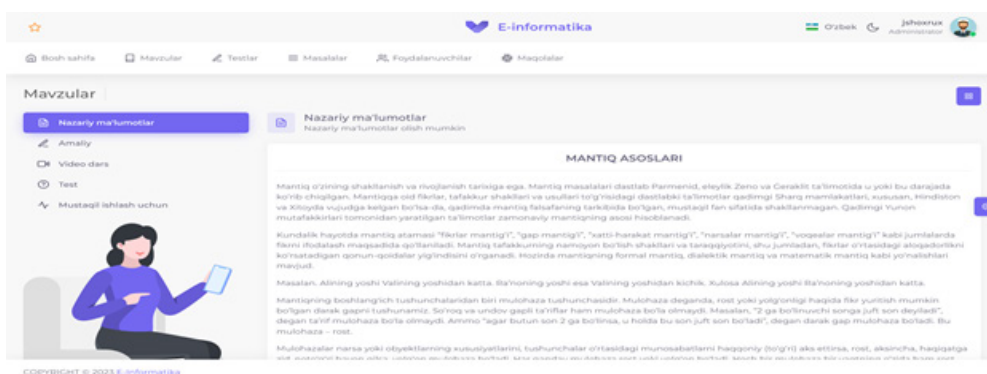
E-informatika

O'zbek

jshoxrux
Administrator

Bosh sahifa
Mavzular
Testlar
Masalalar
Foydalanuvchilar
Maqolalar

Mavzular

Nazariy ma'lumotlar
Amaliy
Video dars
Test
Mustaqil ishlash uchun

Nazariy ma'lumotlar
Nazariy ma'lumotlar olish mumkin

MANTIQ ASOSLARI

Mantiq o'zining shakllanish va rivojlanish tarixiga ega. Mantiq masalalari dastlab Parmenid, eleylik Zeno va Geraklit ta'limotida u yoki bu darajada ko'rib chiqilgan. Mantiqqa oid fikrlar, tafakkur shakllari va usullari to'g'risidagi dastlabki ta'limotlar qadimgi Sharq mamlakatlari, xususan, Hindiston va Xitoyda vujudga kelgan bo'lsa-da, qadimda mantiq falsafaning tarkibida bo'lgan, mustaqil fan sifatida shakllanmagan. Qadimgi Yunon mutafakkirlari tomonidan yaratilgan ta'limotlar zamonaviy mantiqning asosi hisoblanadi.

Kundalik hayotda mantiq atamasi "fikrlar mantig'i", "gap mantig'i", "xatti-harakat mantig'i", "narsalar mantig'i", "voqealar mantig'i" kabi jumlalarda fikrni ifodalash maqsadida qo'llaniladi. Mantiq tafakkurning namoyon bo'lish shakllari va taraqqiyotini, shu jumladan, fikrlar o'rtasidagi aloqadorlikni ko'rsatadigan qonun-qoidalar yig'indisini o'rganadi. Hozirda mantiqning formal mantiq, dialektik mantiq va matematik mantiq kabi yo'nalishlari mavjud.

Masalan. Alining yoshi Valining yoshidan katta. Ila'noning yoshi esa Valining yoshidan kichik. Xulosa Alining yoshi Ila'noning yoshidan katta.

Mantiqning boshlang'ich tushunchalaridan biri mulohaza tushunchasidir. Mulohaza deganda, rost yoki yolg'onligi haqida fikr yuritish mumkin bo'lgan darak gapni tushunamiz. So'roq va undov gapli ta'riflar ham mulohaza bo'la olmaydi. Masalan, "2 ga bo'linuvchi songa juft son deyiladi", degan ta'rif mulohaza bo'la olmaydi. Ammo "agar butun son 2 ga bo'linsa, u holda bu son juft son bo'ladi", degan darak gap mulohaza bo'ladi. Bu mulohaza – rost.

Mulohazalar narsa yoki obyektlarning xususiyatlarini, tushunchalar o'rtasidagi munosabatlarni haqqoniy (to'g'ri) aks ettirsa, rost, aksincha, haqiqatga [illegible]

COPYRIGHT © 2023 E-informatika